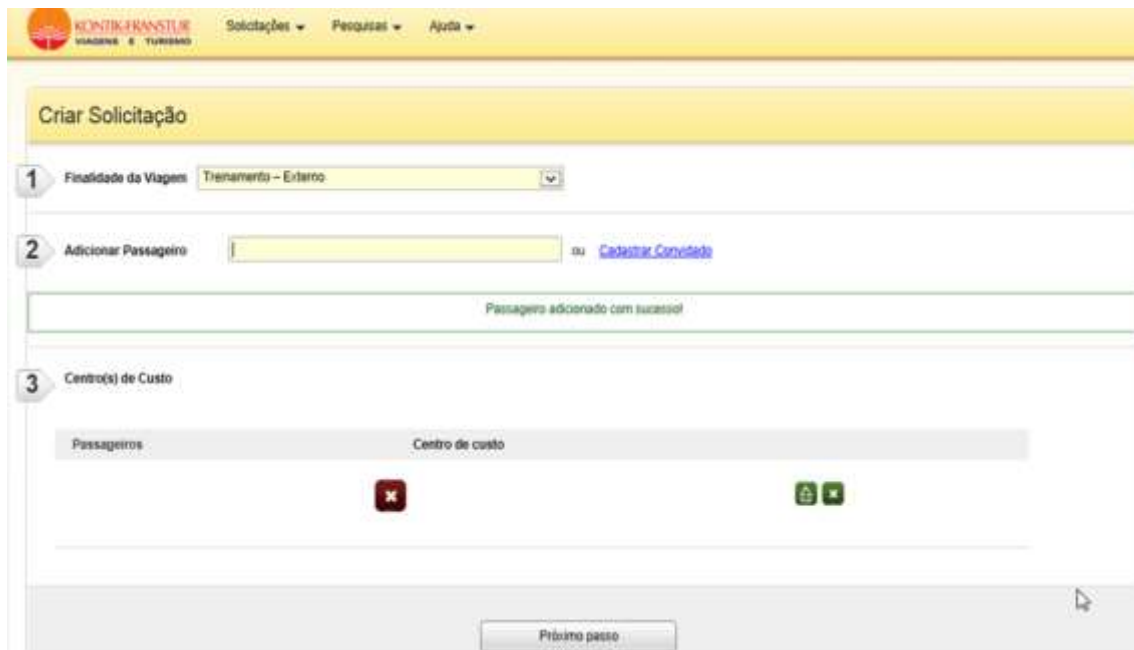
KONTIK-FRANSTUR
VIAGENS E TURISMO

Solicitações ▾ Pesquisas ▾ Ajuda ▾

Criar Solicitação

1 Finalidade da Viagem Treinamento – Externo

2 Adicionar Passageiro ou Cadastrar Convidado

Passageiro adicionado com sucesso!

3 Centro(s) de Custo

| Passageiros | Centro de custo |
|---|---|

Próximo passo